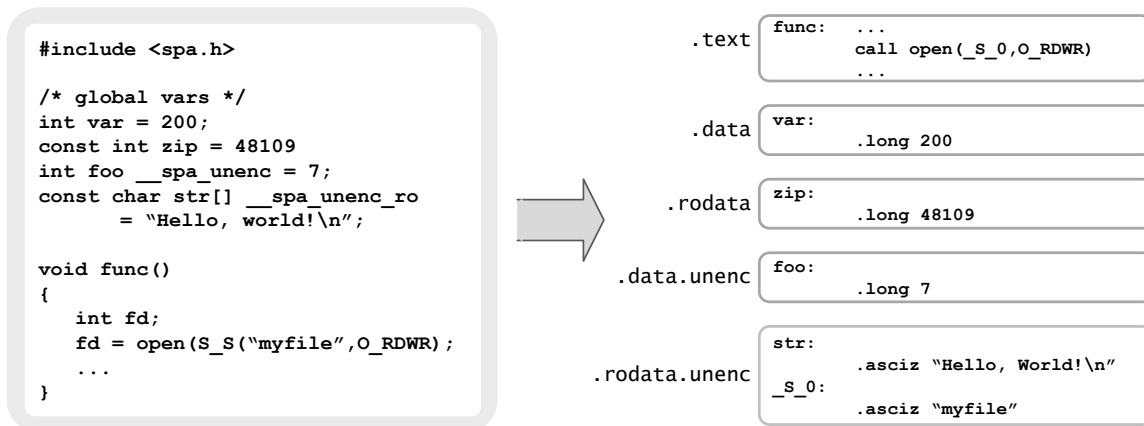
#include <spa.h>

/* global vars */
int var = 200;
const int zip = 48109
int foo __spa_unenc = 7;
const char str[] __spa_unenc_ro
= "Hello, world!\n";

void func()
{
int fd;
fd = open(S_S("myfile",O_RDWR);
...
}

.text
func: ...
call open(_S_0,O_RDWR)
...

.data
var:
.long 200

.rodata
zip:
.long 48109

.data.unenc
foo:
.long 7

.rodata.unenc
str:
.asciz "Hello, World!\n"
_S_0:
.asciz "myfile"